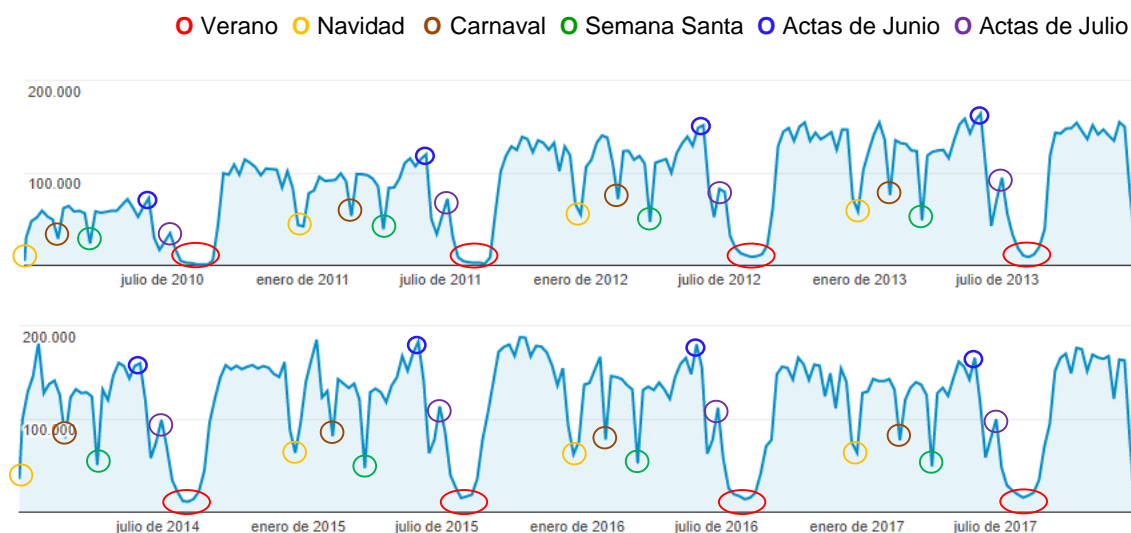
O Verano O Navidad O Carnaval O Semana Santa O Actas de Junio O Actas de Julio

200.000
100.000
julio de 2010 enero de 2011 julio de 2011 enero de 2012 julio de 2012 enero de 2013 julio de 2013

200.000
100.000
julio de 2014 enero de 2015 julio de 2015 enero de 2016 julio de 2016 enero de 2017 julio de 2017